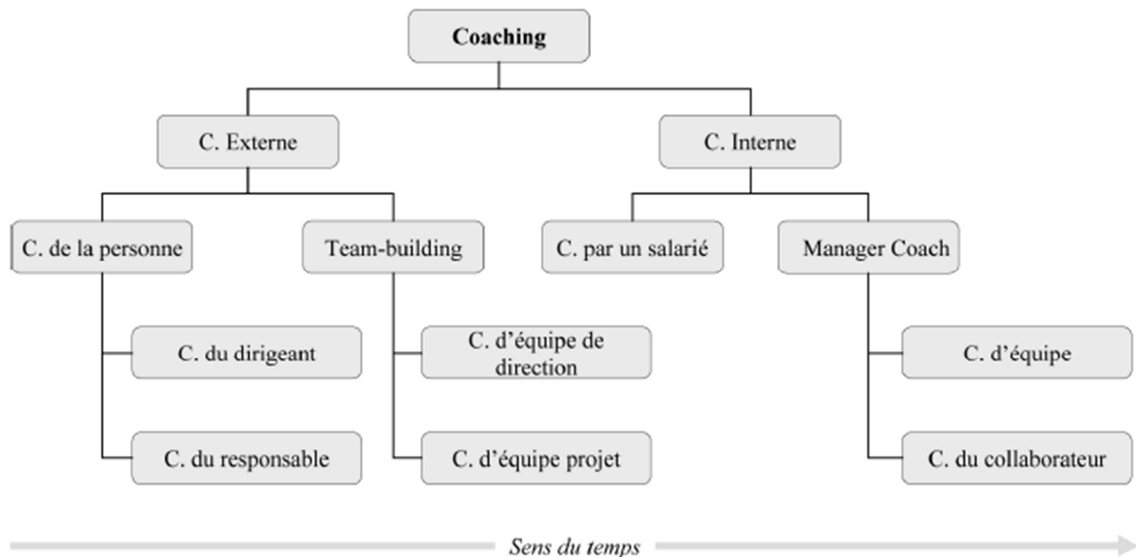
Coaching

C. Externe

C. Interne

C. de la personne

Team-building

C. par un salarié

Manager Coach

C. du dirigeant

C. d'équipe de direction

C. d'équipe

C. du responsable

C. d'équipe projet

C. du collaborateur

Sens du temps